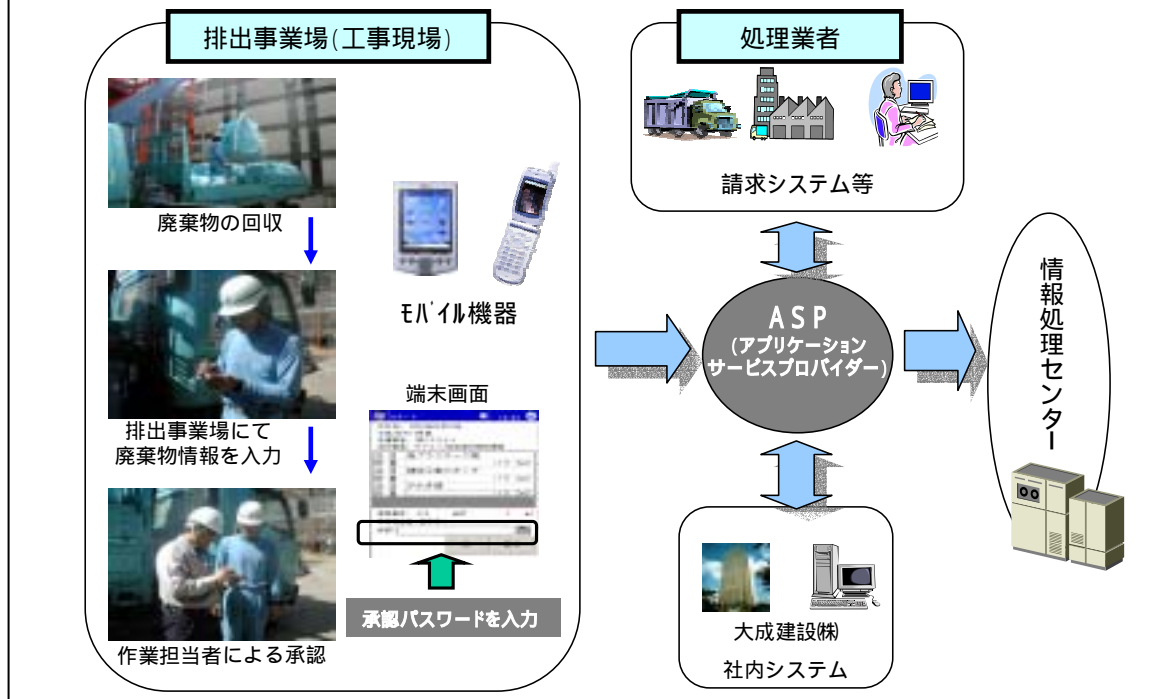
排出事業場(工事現場)

廃棄物の回収

排出事業場にて廃棄物情報を入力

作業担当者による承認

ﾓﾊﾞｲﾙ機器

端末画面

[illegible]

承認パスワードを入力

処理業者

請求システム等

ASP
(アプリケーションサービスプロバイダー)

大成建設㈱

社内システム

情報処理センター